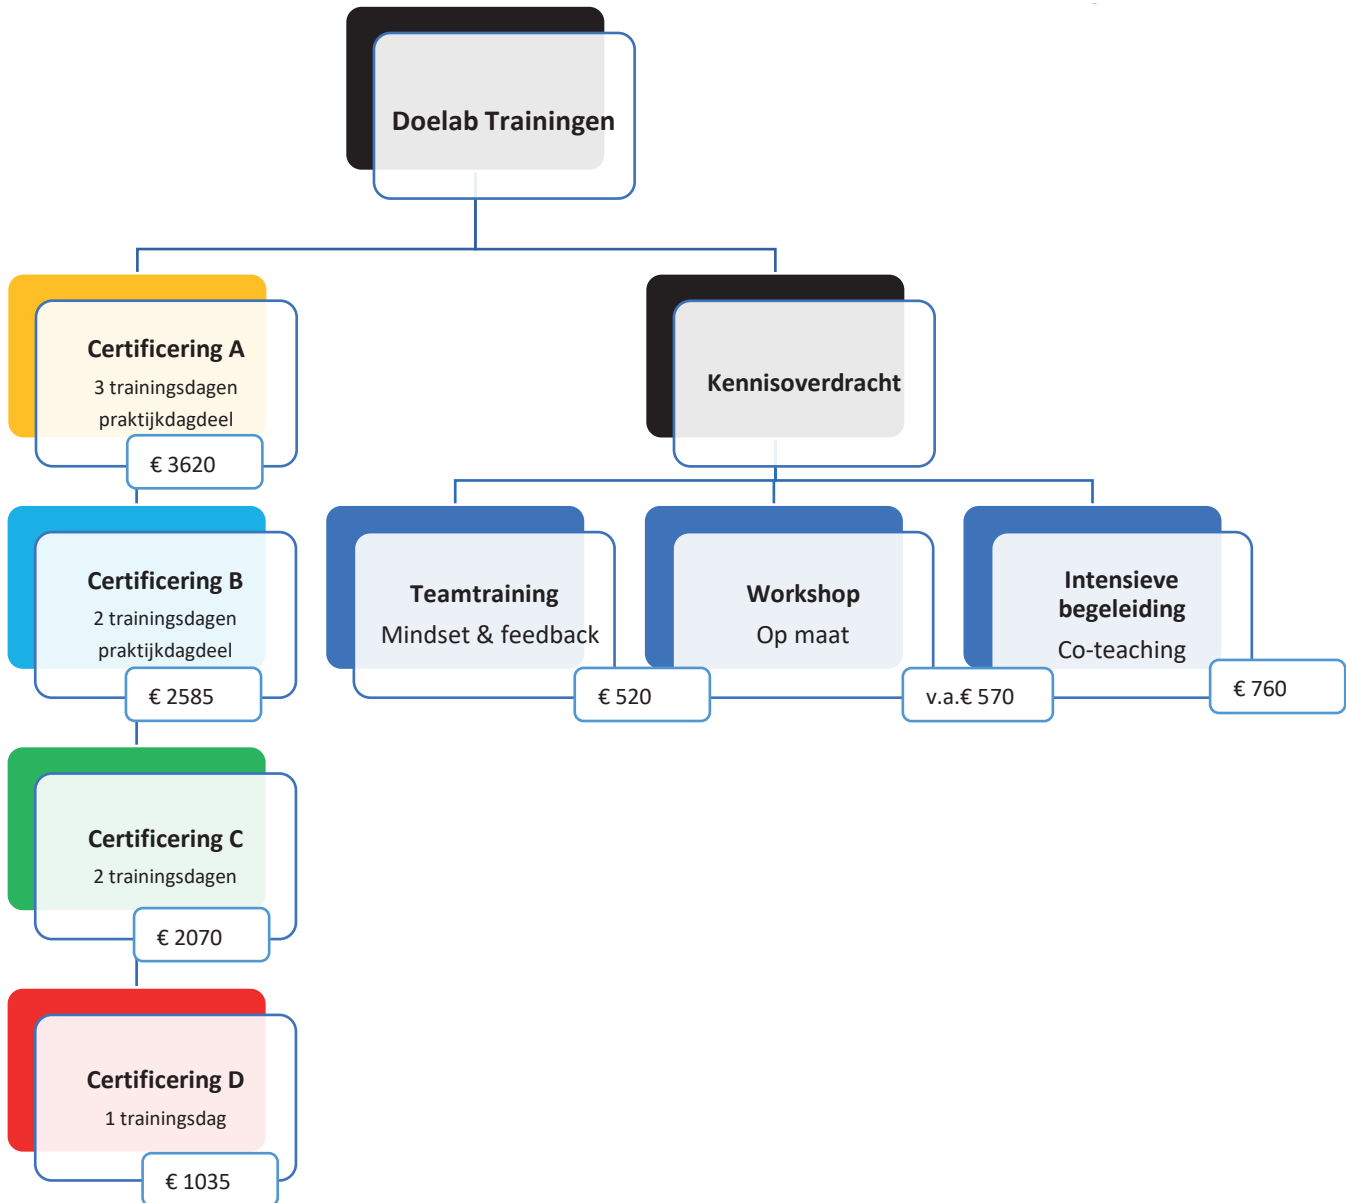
Doelab Trainingen

Certificering A
3 trainingsdagen
praktijkdagdeel
€ 3620

Certificering B
2 trainingsdagen
praktijkdagdeel
€ 2585

Certificering C
2 trainingsdagen
€ 2070

Certificering D
1 trainingsdag
€ 1035

Kennisoverdracht

Teamtraining
Mindset & feedback
€ 520

Workshop
Op maat
v.a.€ 570

Intensieve begeleiding
Co-teaching
€ 760